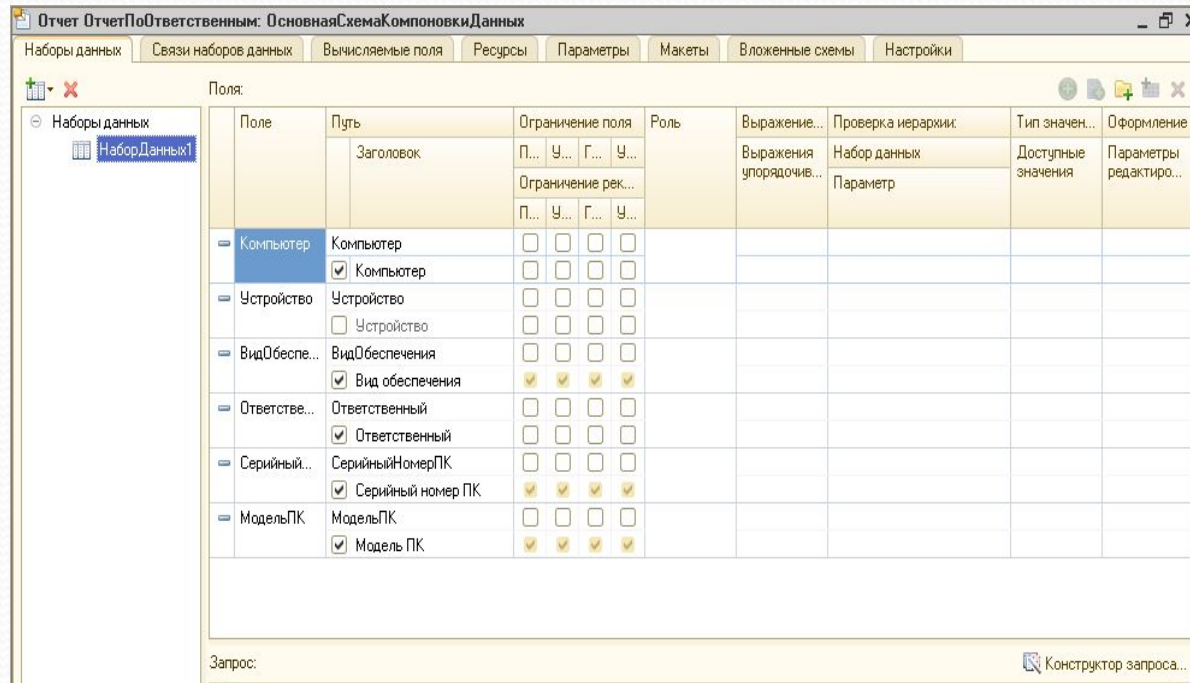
Отчет ОтчетПоОтветственным: ОсновнаяСхемаКомпоновкиДанных

Наборы данных | Связи наборов данных | Вычисляемые поля | Ресурсы | Параметры | Макеты | Вложенные схемы | Настройки

Наборы данных
НаборДанных1

Поля:

| Поле | Путь / Заголовок | Ограничение поля П... У... Г... У... / Ограничение рек... П... У... Г... У... | Роль | Выражение... / Выражения упорядочив... | Проверка иерархии: / Набор данных / Параметр | Тип значен... / Доступные значения | Оформление / Параметры редактиро... |
|---|---|---|---|---|---|---|---|
| Компьютер | Компьютер / Компьютер | | | | | | |
| Устройство | Устройство / Устройство | | | | | | |
| ВидОбеспе... | ВидОбеспечения / Вид обеспечения | | | | | | |
| Ответстве... | Ответственный / Ответственный | | | | | | |
| Серийный... | СерийныйНомерПК / Серийный номер ПК | | | | | | |
| МодельПК | МодельПК / Модель ПК | | | | | | |

Запрос:

Конструктор запроса...